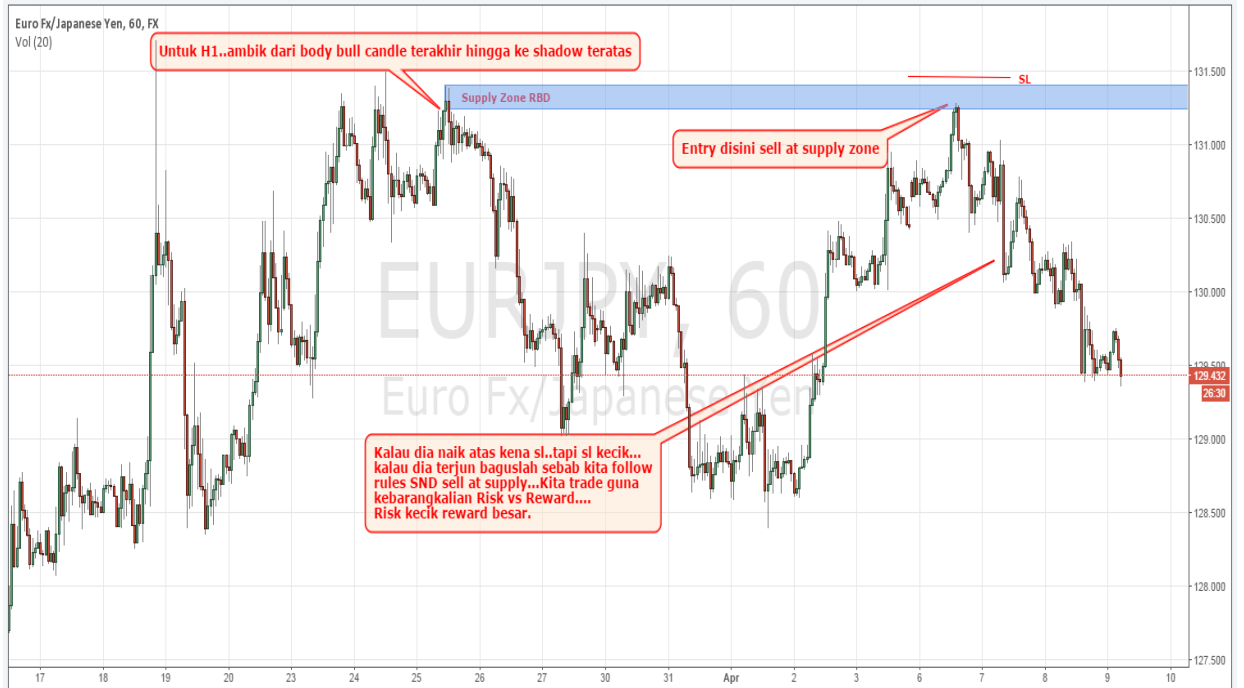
Euro Fx/Japanese Yen, 60, FX
Vol (20)

Untuk H1..ambik dari body bull candle terakhir hingga ke shadow teratas

Supply Zone RBD

SL

Entry disini sell at supply zone

EURJPY, 60
Euro Fx/Japanese Yen

Kalau dia naik atas kena sl..tapi sl kecik... kalau dia terjun baguslah sebab kita follow rules SND sell at supply...Kita trade guna kebarangkalian Risk vs Reward.... Risk kecik reward besar.

131.500
131.000
130.500
130.000
129.500
129.432
26:30
129.000
128.500
128.000
127.500

17 18 19 20 23 24 25 26 27 30 31 Apr 2 5 6 7 8 9 10